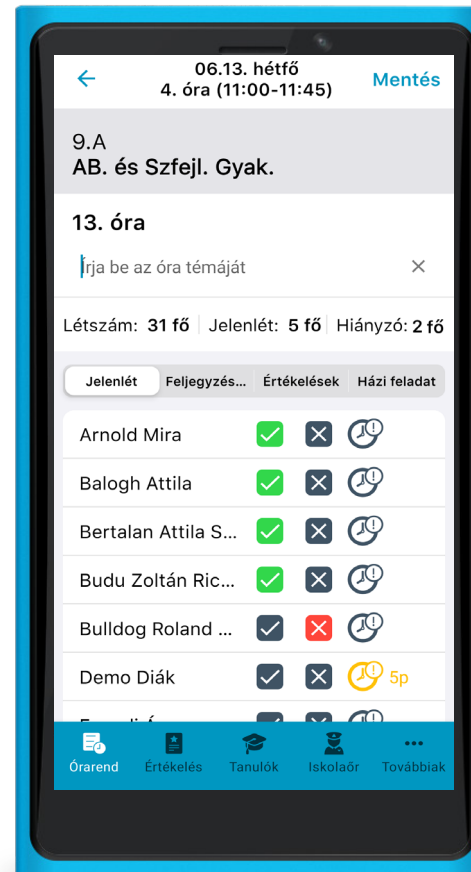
←
06.13. hétfő
4. óra (11:00-11:45)
Mentés

9.A
AB. és Szfejl. Gyak.

13. óra

Írja be az óra témáját ×

Létszám: 31 fő | Jelenlét: 5 fő | Hiányzó: 2 fő

Jelenlét | Feljegyzés... | Értékelések | Házi feladat

Arnold Mira
Balogh Attila
Bertalan Attila S...
Budu Zoltán Ric...
Bulldog Roland ...
Demo Diák 5p
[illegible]

Órarend | Értékelés | Tanulók | Iskolaőr | Továbbiak